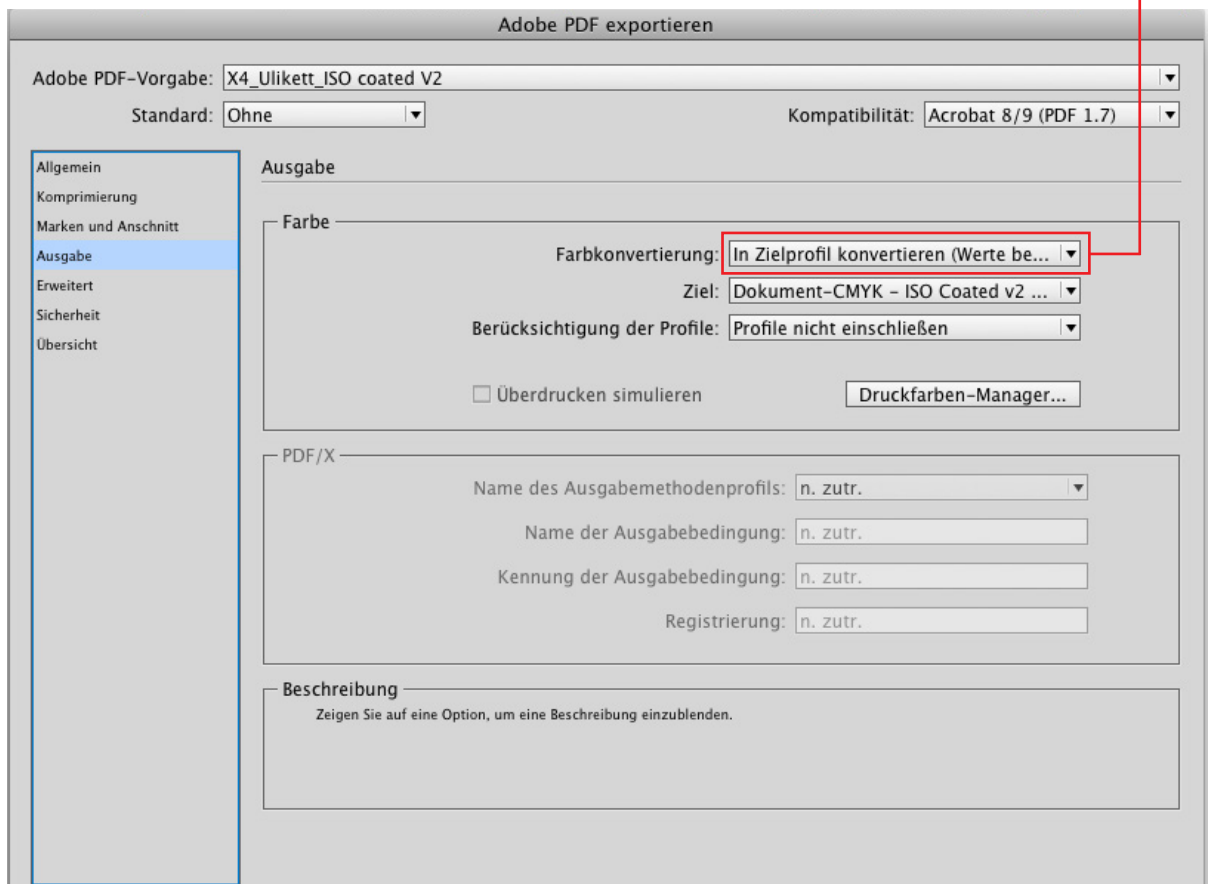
Adobe PDF exportieren

Adobe PDF-Vorgabe: X4_Ulikett_ISO coated V2

Standard: Ohne

Kompatibilität: Acrobat 8/9 (PDF 1.7)

Allgemein
Komprimierung
Marken und Anschnitt
Ausgabe
Erweitert
Sicherheit
Übersicht

Ausgabe

Farbe

Farbkonvertierung: In Zielprofil konvertieren (Werte be...

Ziel: Dokument-CMYK - ISO Coated v2 ...

Berücksichtigung der Profile: Profile nicht einschließen

Überdrucken simulieren

Druckfarben-Manager...

PDF/X

Name des Ausgabemethodenprofils: n. zutr.

Name der Ausgabebedingung: n. zutr.

Kennung der Ausgabebedingung: n. zutr.

Registrierung: n. zutr.

Beschreibung

Zeigen Sie auf eine Option, um eine Beschreibung einzublenden.